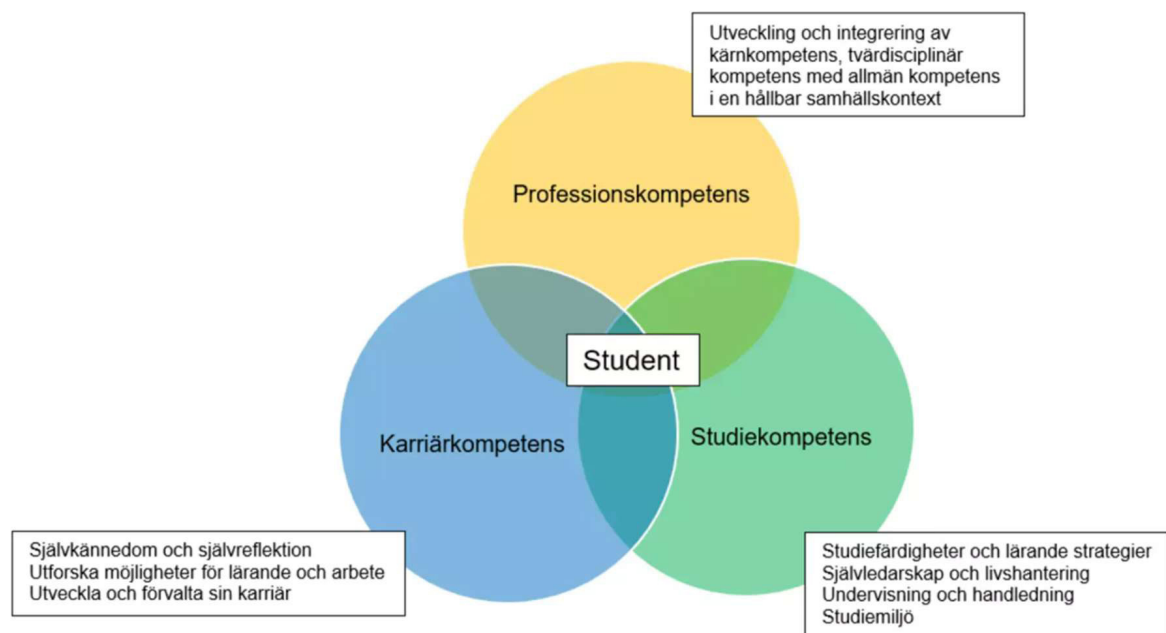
Utveckling och integrering av kärnkompetens, tvärdisciplinär kompetens med allmän kompetens i en hållbar samhällskontext

Professionskompetens

Student

Karriärkompetens

Studiekompetens

Självkännedom och självreflektion
Utforska möjligheter för lärande och arbete
Utveckla och förvalta sin karriär

Studiefärdigheter och lärande strategier
Självledarskap och livshantering
Undervisning och handledning
Studiemiljö